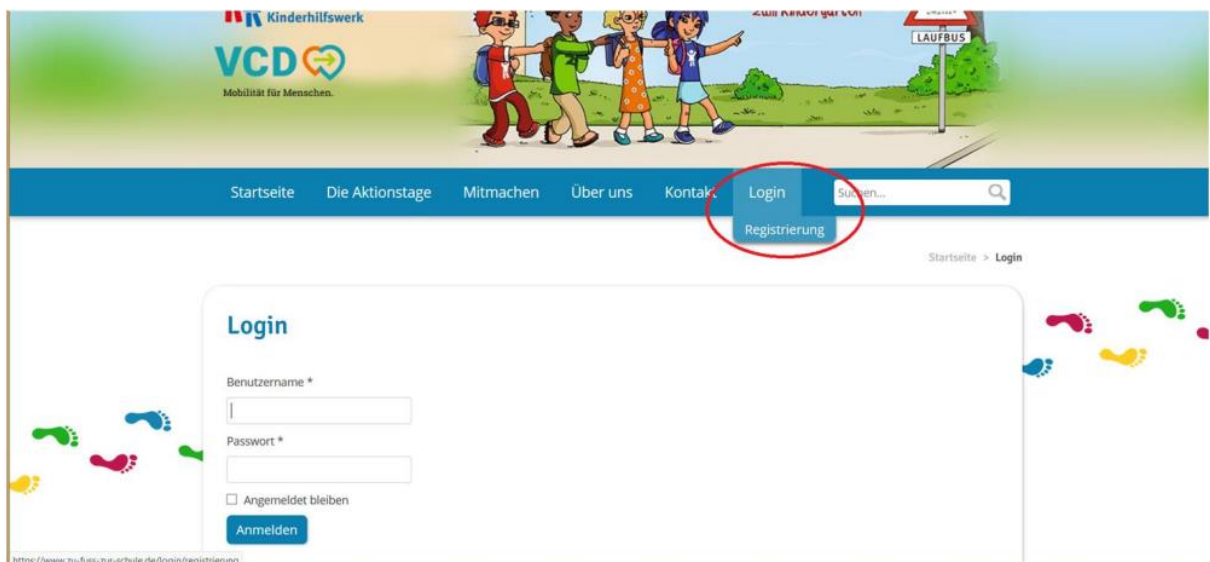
Kinderhilfswerk

VCD

Mobilität für Menschen.

zum Kindergarten

LAUFBUS

Startseite Die Aktionstage Mitmachen Über uns Kontakt Login Suchen...

Registrierung

Startseite > Login

Login

Benutzername *

Passwort *

☐ Angemeldet bleiben

Anmelden

https://www.zu-fuss-zur-schule.de/login/registrierung